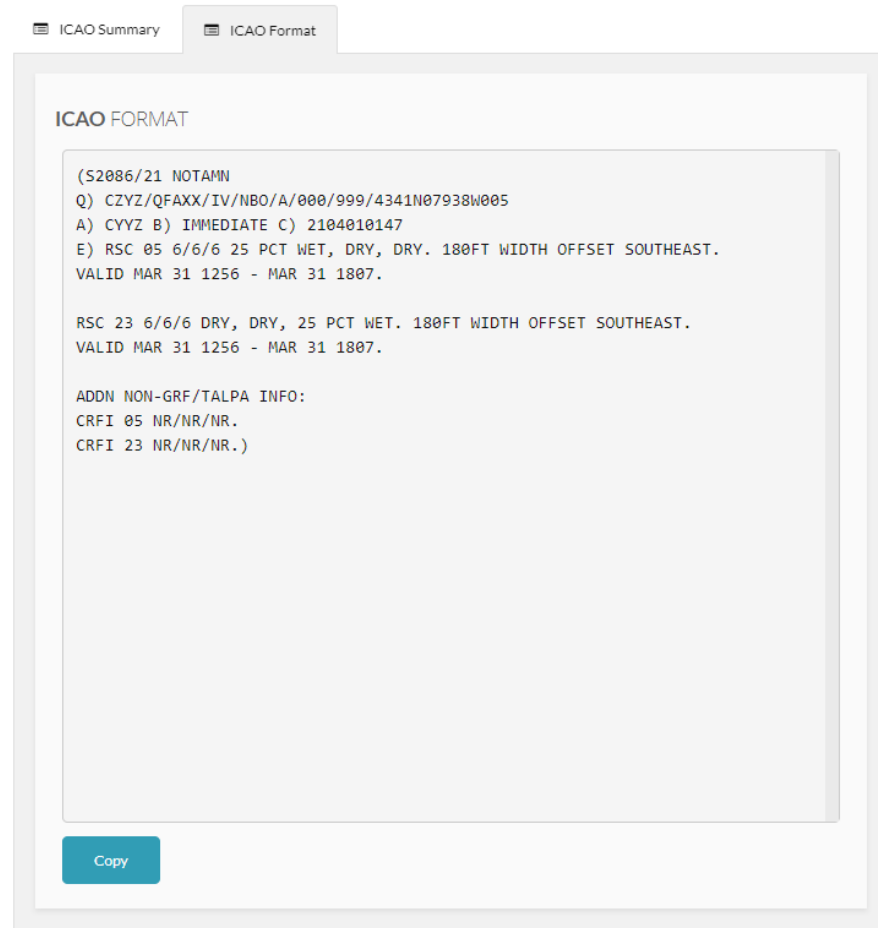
ICAO Summary ICAO Format

ICAO FORMAT

(S2086/21 NOTAMN
Q) CZYZ/QFAXX/IV/NBO/A/000/999/4341N07938W005
A) CYYZ B) IMMEDIATE C) 2104010147
E) RSC 05 6/6/6 25 PCT WET, DRY, DRY. 180FT WIDTH OFFSET SOUTHEAST.
VALID MAR 31 1256 - MAR 31 1807.

RSC 23 6/6/6 DRY, DRY, 25 PCT WET. 180FT WIDTH OFFSET SOUTHEAST.
VALID MAR 31 1256 - MAR 31 1807.

ADDN NON-GRF/TALPA INFO:
CRFI 05 NR/NR/NR.
CRFI 23 NR/NR/NR.)

Copy